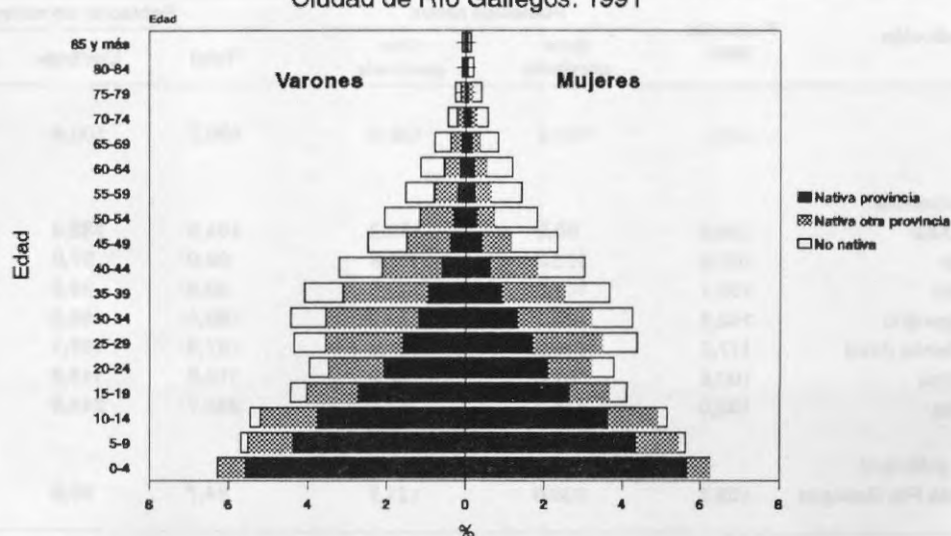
Ciudad de Río Gallegos. 1991

Edad

85 y más
80-84
75-79
70-74
65-69
60-64
55-59
50-54
45-49
40-44
35-39
30-34
25-29
20-24
15-19
10-14
5-9
0-4

Varones

Mujeres

Nativa provincia
Nativa otra provincia
No nativa

Edad

8 6 4 2 0 2 4 6 8

%